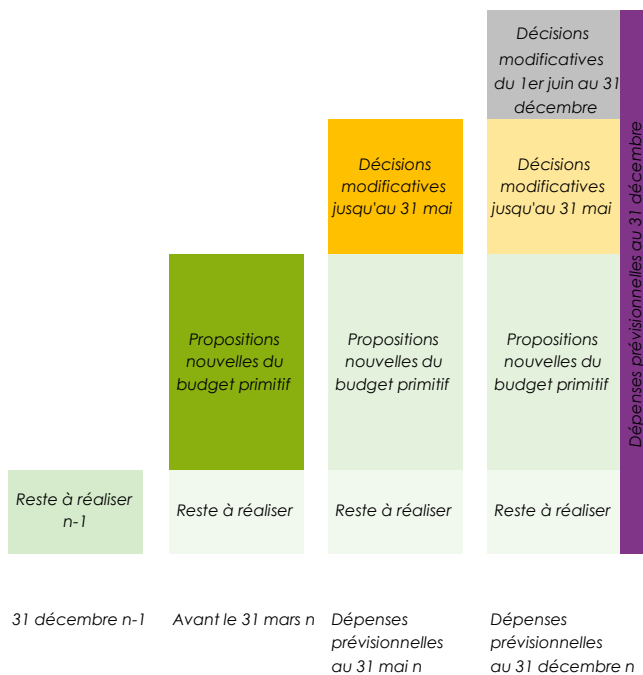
Reste à réaliser n-1

Propositions nouvelles du budget primitif

Reste à réaliser

Décisions modificatives jusqu'au 31 mai

Propositions nouvelles du budget primitif

Reste à réaliser

Décisions modificatives du 1er juin au 31 décembre

Décisions modificatives jusqu'au 31 mai

Propositions nouvelles du budget primitif

Reste à réaliser

Dépenses prévisionnelles au 31 décembre

31 décembre n-1

Avant le 31 mars n

Dépenses prévisionnelles au 31 mai n

Dépenses prévisionnelles au 31 décembre n